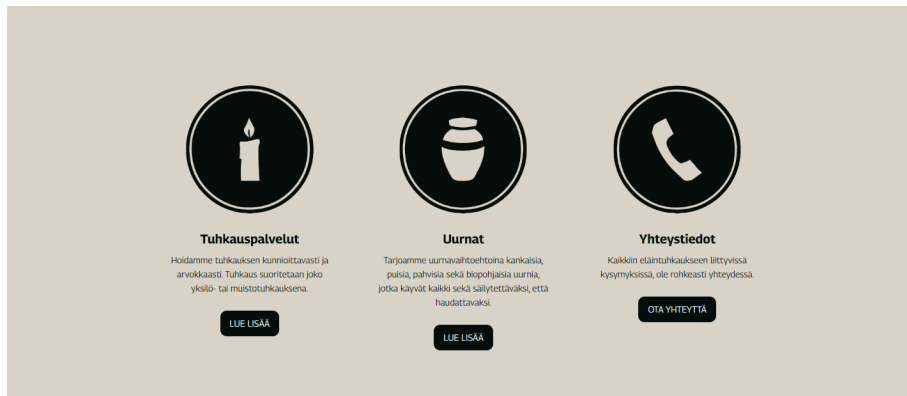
Tuhkauspalvelut

Hoidamme tuhkauksen kunnioittavasti ja arvokkaasti. Tuhkaus suoritetaan joko yksilö- tai muistotuhkauksena.

LUE LISÄÄ

Uurnat

Tarjoamme uurnavaihtoehtoina kankaisia, puisia, pahvisia sekä biopohjaisia uurnia, jotka käyvät kaikki sekä säilytettäväksi, että haudattavaksi.

LUE LISÄÄ

Yhteystiedot

Kaikkiin eläintuhkaukseen liittyvissä kysymyksissä, ole rohkeasti yhteydessä.

OTA YHTEYTTÄ